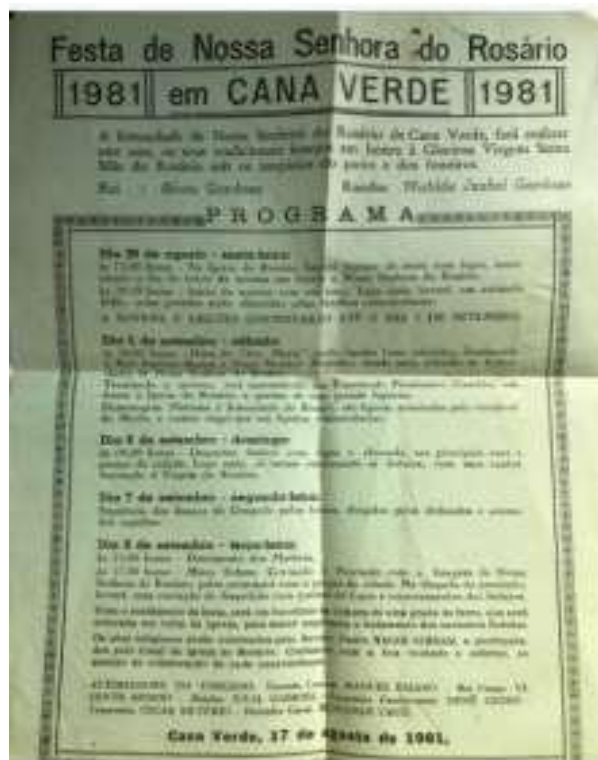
Festa de Nossa Senhora do Rosário

1981 em CANA VERDE 1981

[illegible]

Rei: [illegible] Rainha: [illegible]

PROGRAMA

Dia 29 de agosto - sexta-feira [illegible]

Dia 1 de setembro - sábado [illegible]

Dia 6 de setembro - domingo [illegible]

Dia 7 de setembro - segunda-feira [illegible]

Dia 8 de setembro - terça-feira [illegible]

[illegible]

Cana Verde, 17 de Agosto de 1981.